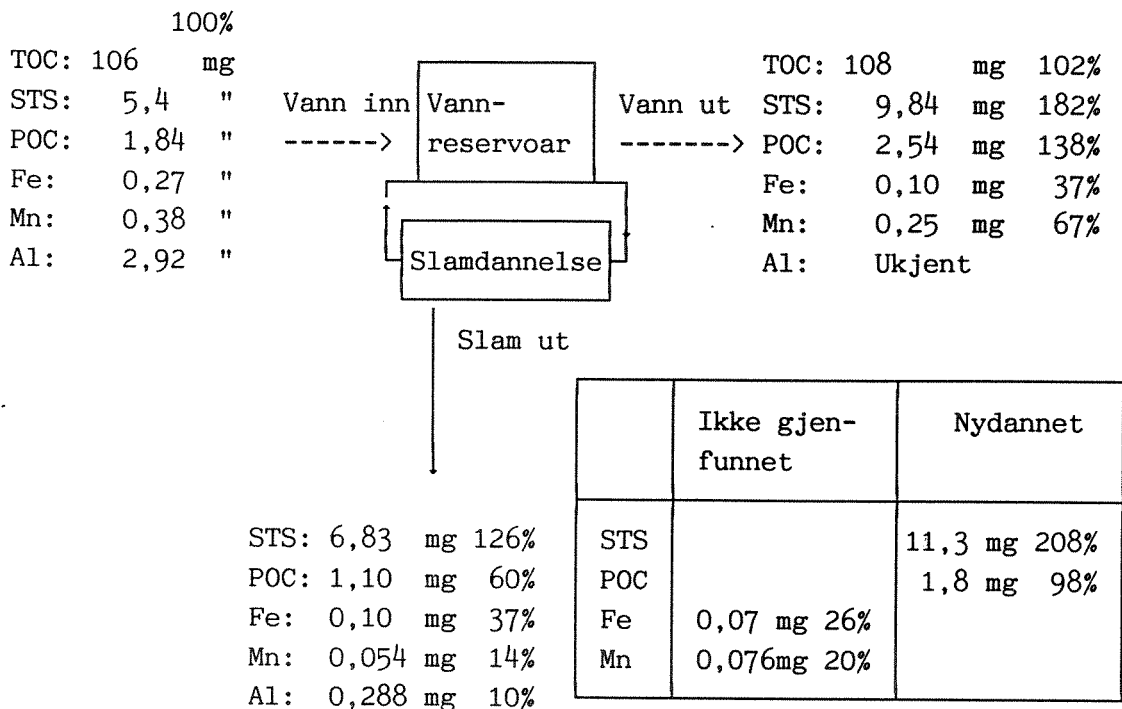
100%

TOC: 106 mg
STS: 5,4 "
POC: 1,84 "
Fe: 0,27 "
Mn: 0,38 "
Al: 2,92 "

Vann inn ------>

Vann-reservoar

Vann ut ------->

TOC: 108 mg 102%
STS: 9,84 mg 182%
POC: 2,54 mg 138%
Fe: 0,10 mg 37%
Mn: 0,25 mg 67%
Al: Ukjent

Slamdannelse

Slam ut

STS: 6,83 mg 126%
POC: 1,10 mg 60%
Fe: 0,10 mg 37%
Mn: 0,054 mg 14%
Al: 0,288 mg 10%

| | Ikke gjen-funnet | Nydannet |
|---|---|---|
| STS | | 11,3 mg 208% |
| POC | | 1,8 mg 98% |
| Fe | 0,07 mg 26% | |
| Mn | 0,076mg 20% | |